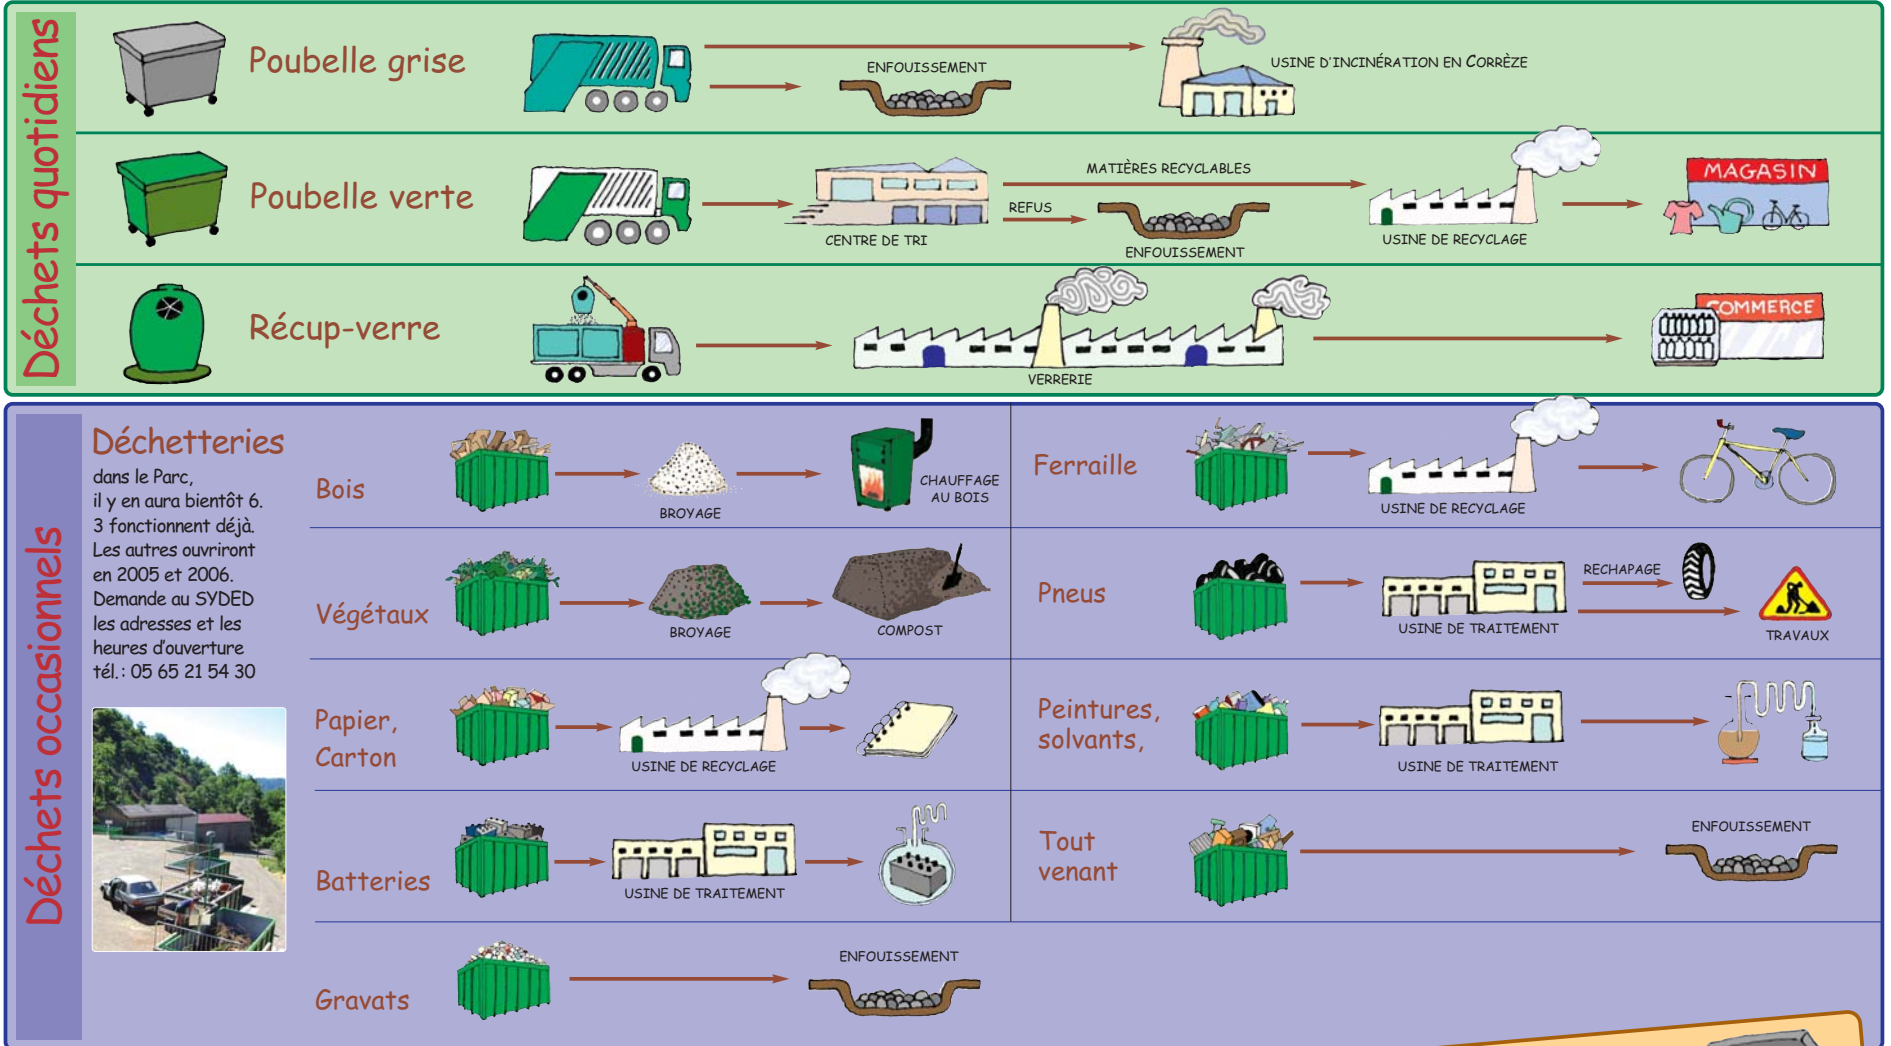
Déchets quotidiens

Poubelle grise
ENFOUISSEMENT
USINE D'INCINÉRATION EN CORRÈZE

Poubelle verte
CENTRE DE TRI
MATIÈRES RECYCLABLES
REFUS
ENFOUISSEMENT
USINE DE RECYCLAGE
MAGASIN

Récup-verre
VERRERIE
COMMERCE

Déchets occasionnels

Déchetteries
dans le Parc, il y en aura bientôt 6. 3 fonctionnent déjà. Les autres ouvriront en 2005 et 2006. Demande au SYDED les adresses et les heures d'ouverture tél. : 05 65 21 54 30

Bois
BROYAGE
CHAUFFAGE AU BOIS

Végétaux
BROYAGE
COMPOST

Papier, Carton
USINE DE RECYCLAGE

Batteries
USINE DE TRAITEMENT

Gravats
ENFOUISSEMENT

Ferraille
USINE DE RECYCLAGE

Pneus
USINE DE TRAITEMENT
RECHAPAGE
TRAVAUX

Peintures, solvants,
USINE DE TRAITEMENT

Tout venant
ENFOUISSEMENT